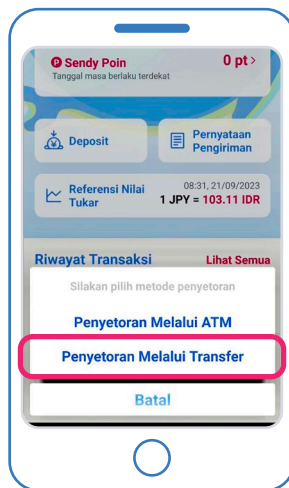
Sendy Poin
Tanggal masa berlaku terdekat
0 pt >

Deposit

Pernyataan Pengiriman

Referensi Nilai Tukar
08:31, 21/09/2023
1 JPY = 103.11 IDR

Riwayat Transaksi
Lihat Semua

Silakan pilih metode penyetoran

Penyetoran Melalui ATM

Penyetoran Melalui Transfer

Batal